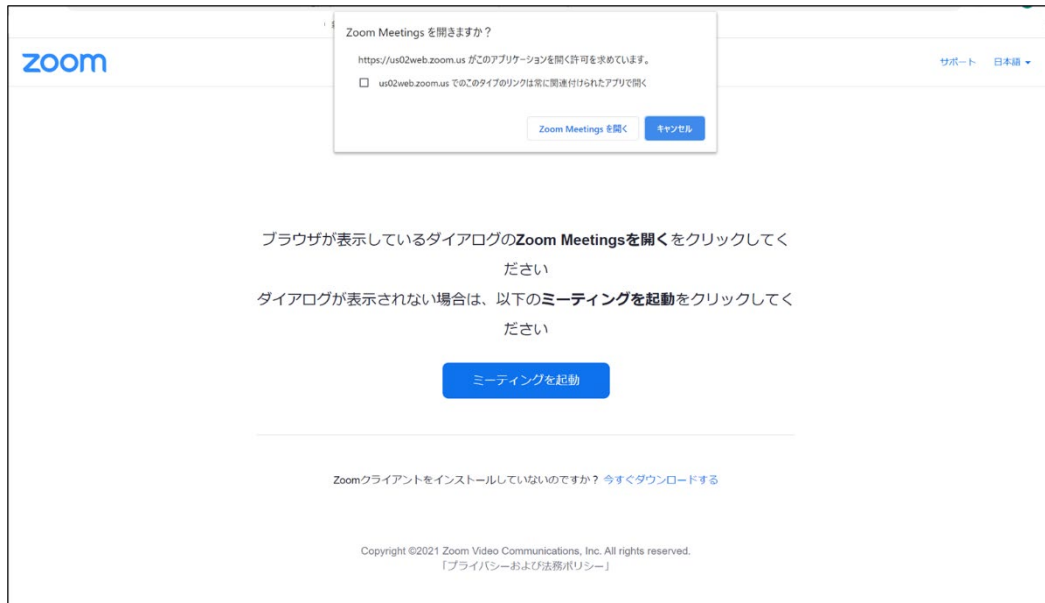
Zoom Meetings を開きますか？

https://us02web.zoom.us がこのアプリケーションを開く許可を求めています。

us02web.zoom.us でのこのタイプのリンクは常に関連付けられたアプリで開く

Zoom Meetings を開く

キャンセル

zoom

サポート 日本語

ブラウザが表示しているダイアログの**Zoom Meetingsを開く**をクリックしてください

ダイアログが表示されない場合は、以下の**ミーティングを起動**をクリックしてください

ミーティングを起動

Zoomクライアントをインストールしていないのですか？ 今すぐダウンロードする

Copyright ©2021 Zoom Video Communications, Inc. All rights reserved.
「プライバシーおよび法務ポリシー」